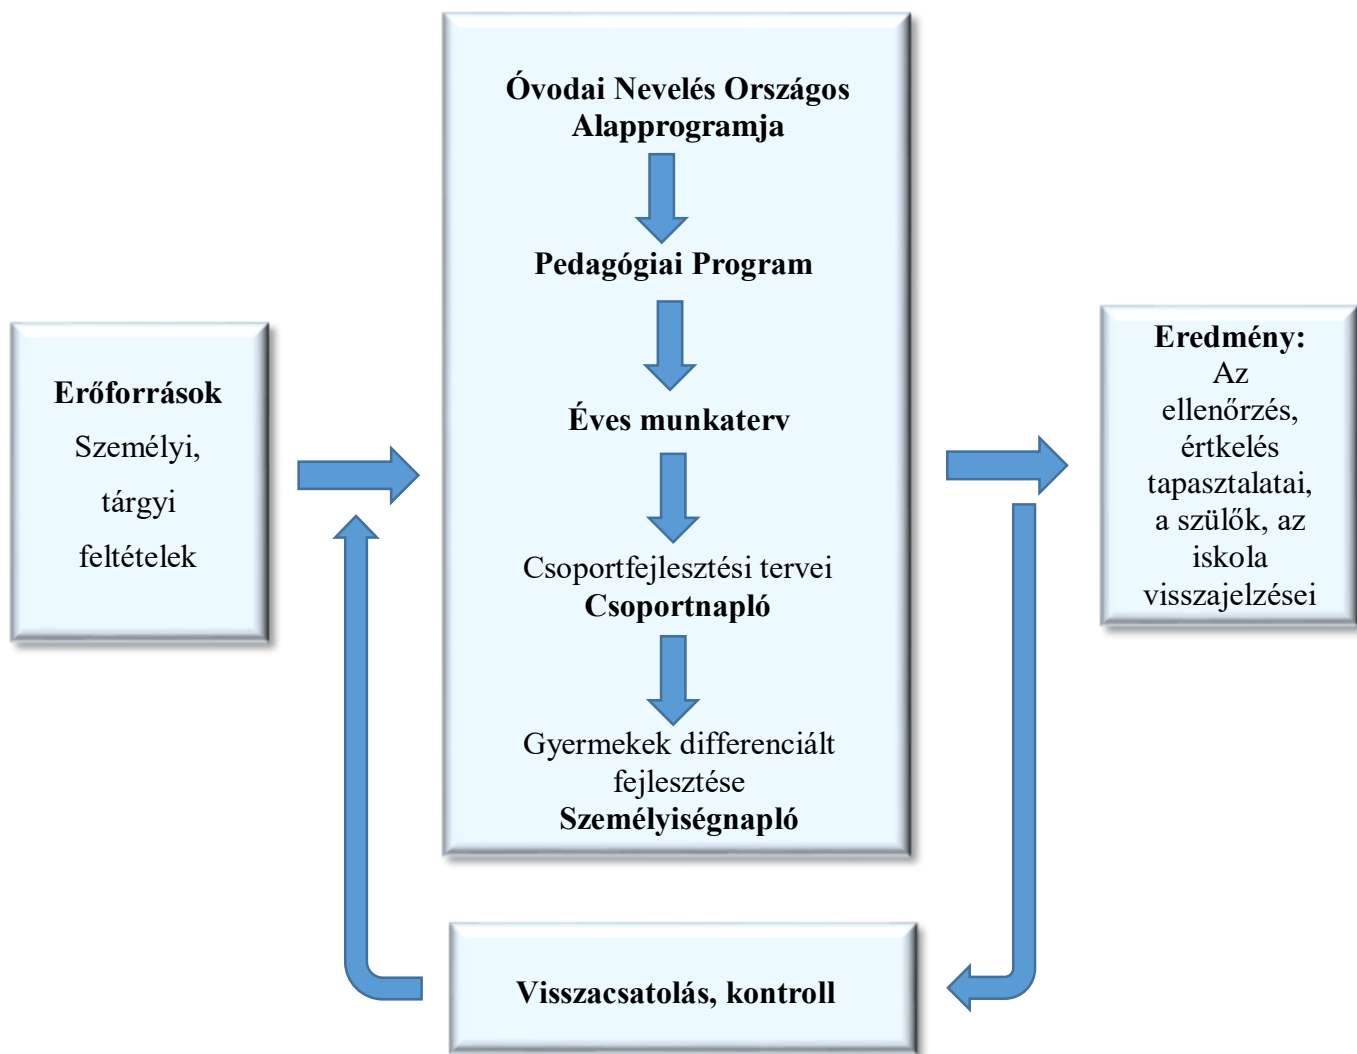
Erőforrások
Személyi,
tárgyi
feltételek

Óvodai Nevelés Országos Alapprogramja

Pedagógiai Program

Éves munkaterv

Csoportfejlesztési tervei
Csoportnapló

Gyermekek differenciált fejlesztése
Személyiségnapló

Eredmény:
Az ellenőrzés, értkelés tapasztalatai, a szülők, az iskola visszajelzései

Visszacsatolás, kontroll